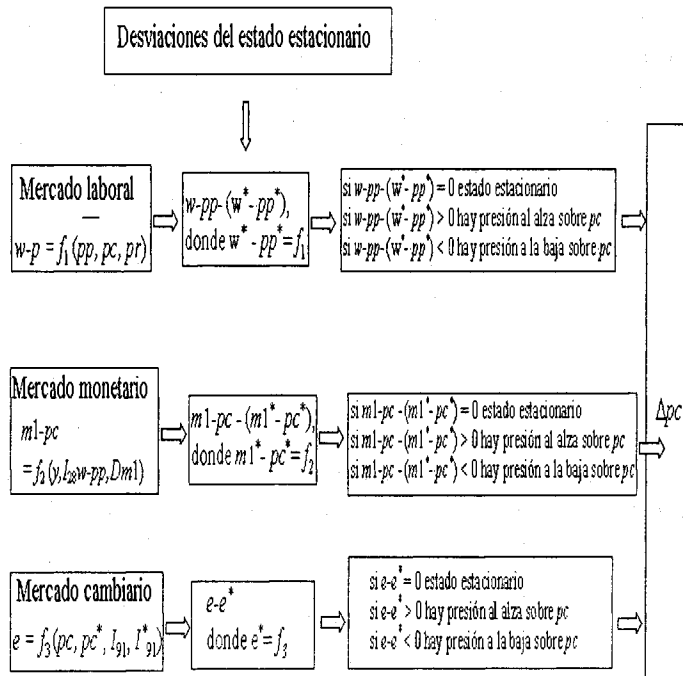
Desviaciones del estado estacionario

Mercado laboral
—
$w$-$p = f_1(pp, pc, pr)$

$w$-$pp$-$(w^*$-$pp^*)$, donde $w^*$-$pp^* = f_1$

si $w$-$pp$-$(w^*$-$pp^*) = 0$ estado estacionario
si $w$-$pp$-$(w^*$-$pp^*) > 0$ hay presión al alza sobre $pc$
si $w$-$pp$-$(w^*$-$pp^*) < 0$ hay presión a la baja sobre $pc$

Mercado monetario
$m1$-$pc$
$= f_2(y, I_{28}w$-$pp, Dm1)$

$m1$-$pc$ - $(m1^*$- $pc^*)$, donde $m1^*$- $pc^* = f_2$

si $m1$-$pc$ - $(m1^*$- $pc^*) = 0$ estado estacionario
si $m1$-$pc$ - $(m1^*$- $pc^*) > 0$ hay presión al alza sobre $pc$
si $m1$-$pc$ - $(m1^*$- $pc^*) < 0$ hay presión a la baja sobre $pc$

$\Delta pc$

Mercado cambiario
$e = f_3(pc, pc^*, I_{91}, I^*_{91})$

$e$-$e^*$
donde $e^* = f_3$

si $e$-$e^* = 0$ estado estacionario
si $e$-$e^* > 0$ hay presión al alza sobre $pc$
si $e$-$e^* < 0$ hay presión a la baja sobre $pc$